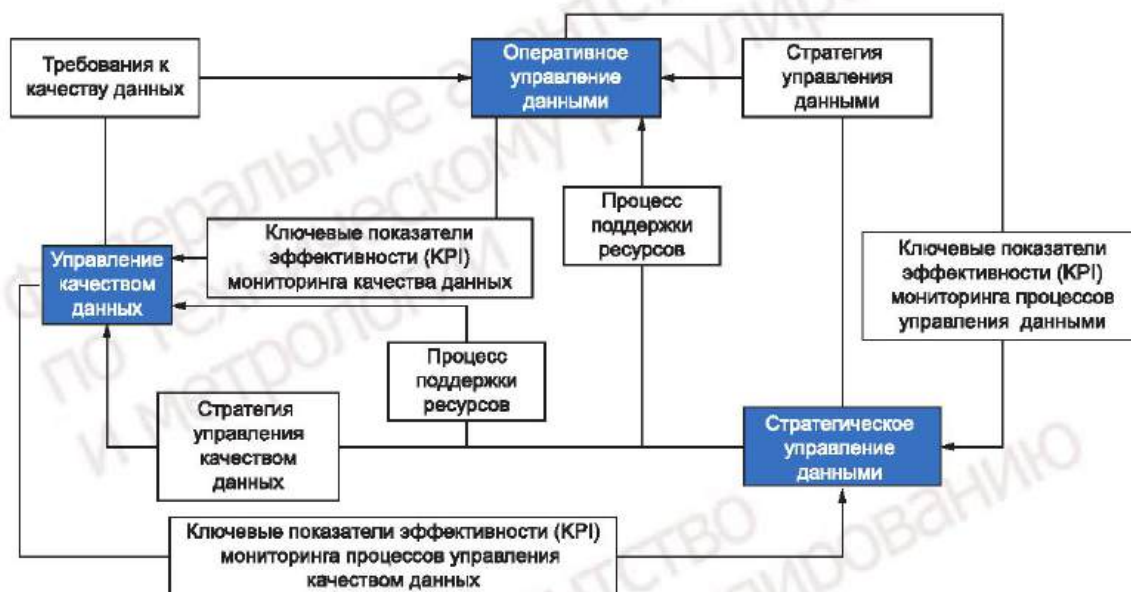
Требования к качеству данных

Оперативное управление данными

Стратегия управления данными

Процесс поддержки ресурсов

Ключевые показатели эффективности (KPI) мониторинга качества данных

Управление качеством данных

Ключевые показатели эффективности (KPI) мониторинга процессов управления данными

Процесс поддержки ресурсов

Стратегия управления качеством данных

Стратегическое управление данными

Ключевые показатели эффективности (KPI) мониторинга процессов управления качеством данных

Федеральное агентство по техническому регулированию и метрологии